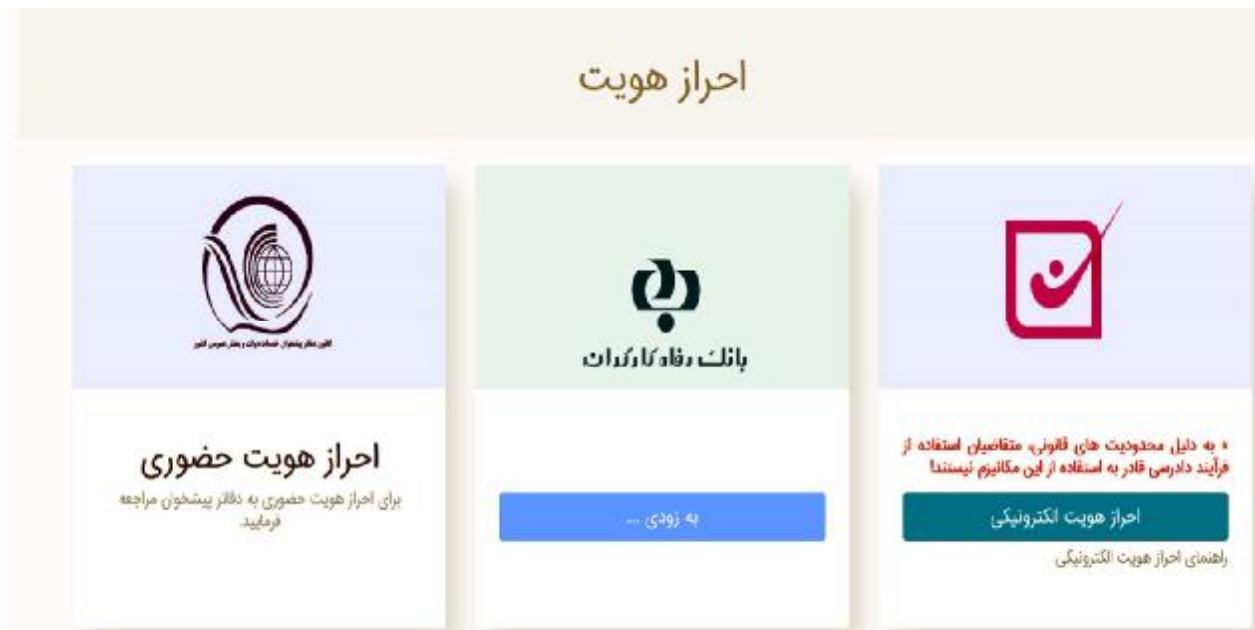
احراز هویت

* به دلیل محدودیت های قانونی، متقاضیان استفاده از فرآیند دادرسی قادر به استفاده از این مکانیزم نیستند!

احراز هویت الکترونیکی

راهنمای احراز هویت الکترونیکی

بانک رفاه کارگران

به زودی ...

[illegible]

احراز هویت حضوری

برای احراز هویت حضوری به دفاتر پیشخوان مراجعه فرمایید